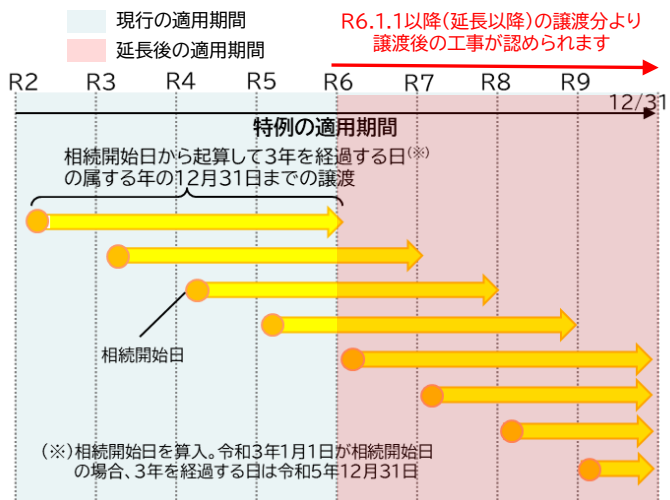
現行の適用期間

延長後の適用期間

R6.1.1以降(延長以降)の譲渡分より譲渡後の工事が認められます

R2 R3 R4 R5 R6 R7 R8 R9

12/31

特例の適用期間

相続開始日から起算して3年を経過する日(※)の属する年の12月31日までの譲渡

相続開始日

(※)相続開始日を算入。令和3年1月1日が相続開始日の場合、3年を経過する日は令和5年12月31日